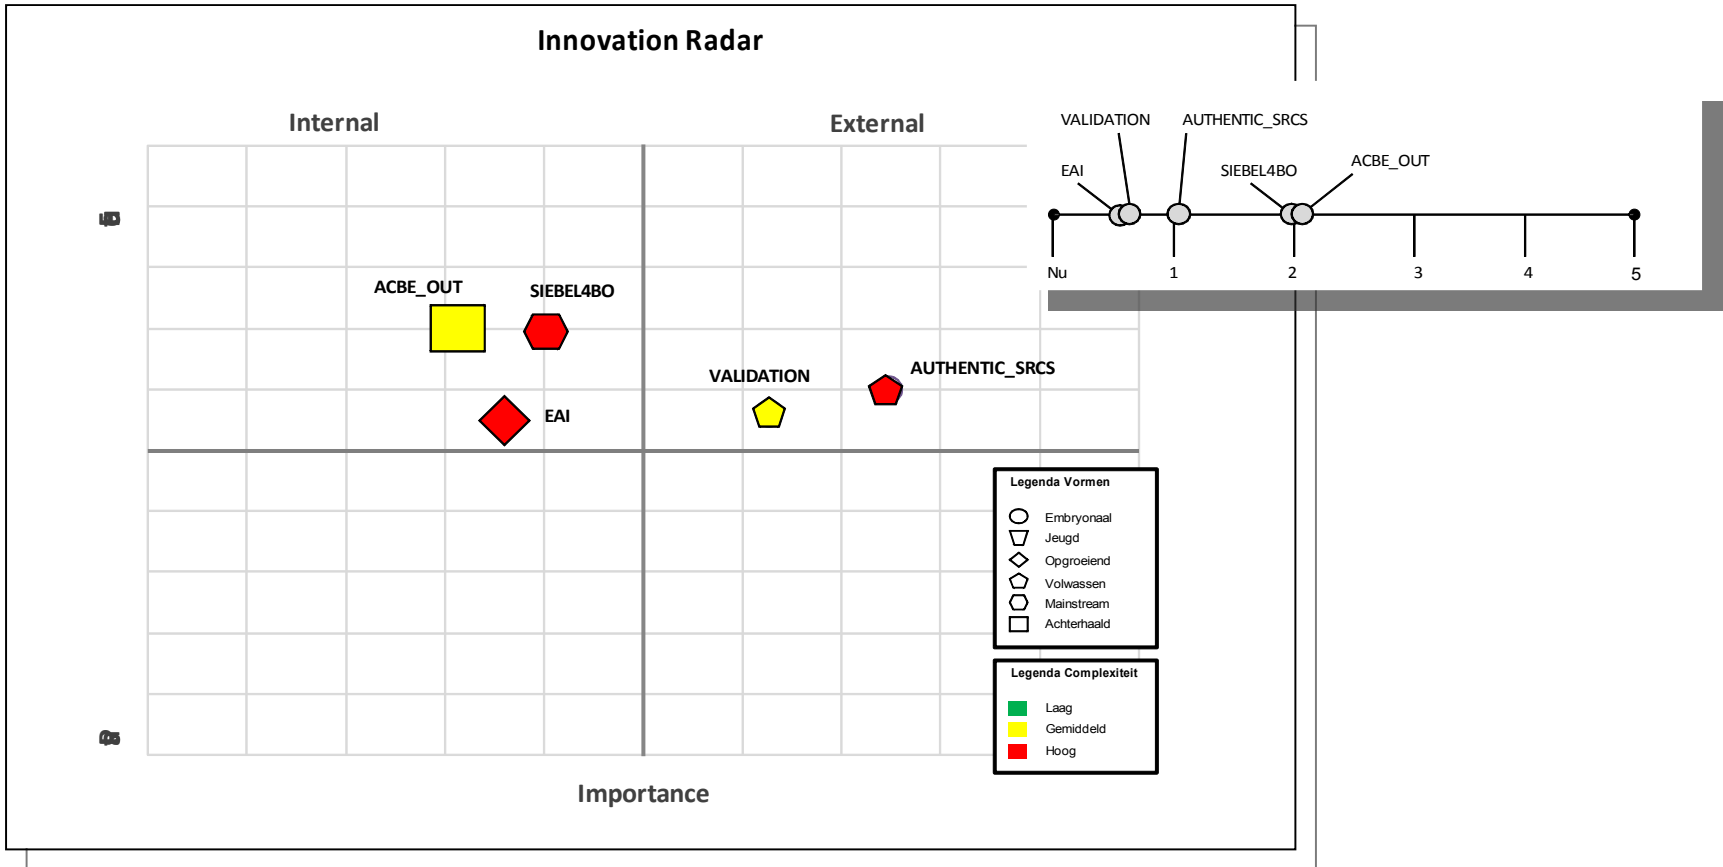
Innovation Radar

Internal

External

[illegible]

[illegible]

ACBE_OUT

SIEBEL4BO

VALIDATION

AUTHENTIC_SRCS

EAI

Importance

VALIDATION
AUTHENTIC_SRCS
EAI
SIEBEL4BO
ACBE_OUT

Nu
1
2
3
4
5

Legenda Vormen
Embryonaal
Jeugd
Opgroeiend
Volwassen
Mainstream
Achterhaald

Legenda Complexiteit
Laag
Gemiddeld
Hoog